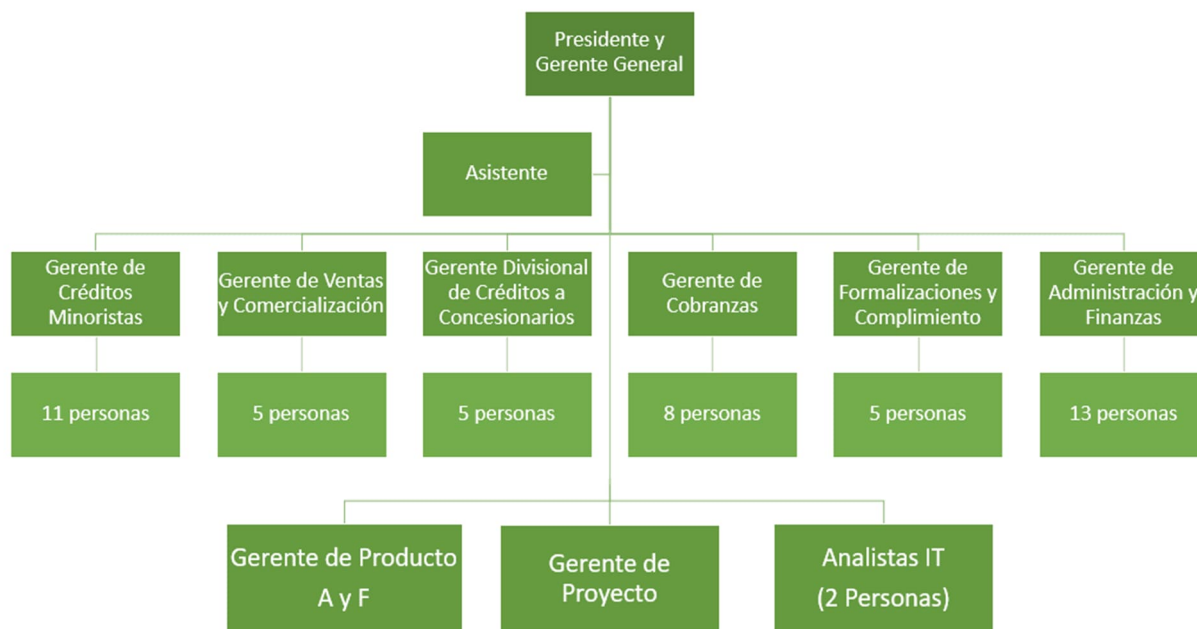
Presidente y Gerente General

Asistente

Gerente de Créditos Minoristas

11 personas

Gerente de Ventas y Comercialización

5 personas

Gerente Divisional de Créditos a Concesionarios

5 personas

Gerente de Cobranzas

8 personas

Gerente de Formalizaciones y Complimiento

5 personas

Gerente de Administración y Finanzas

13 personas

Gerente de Producto A y F

Gerente de Proyecto

Analistas IT (2 Personas)